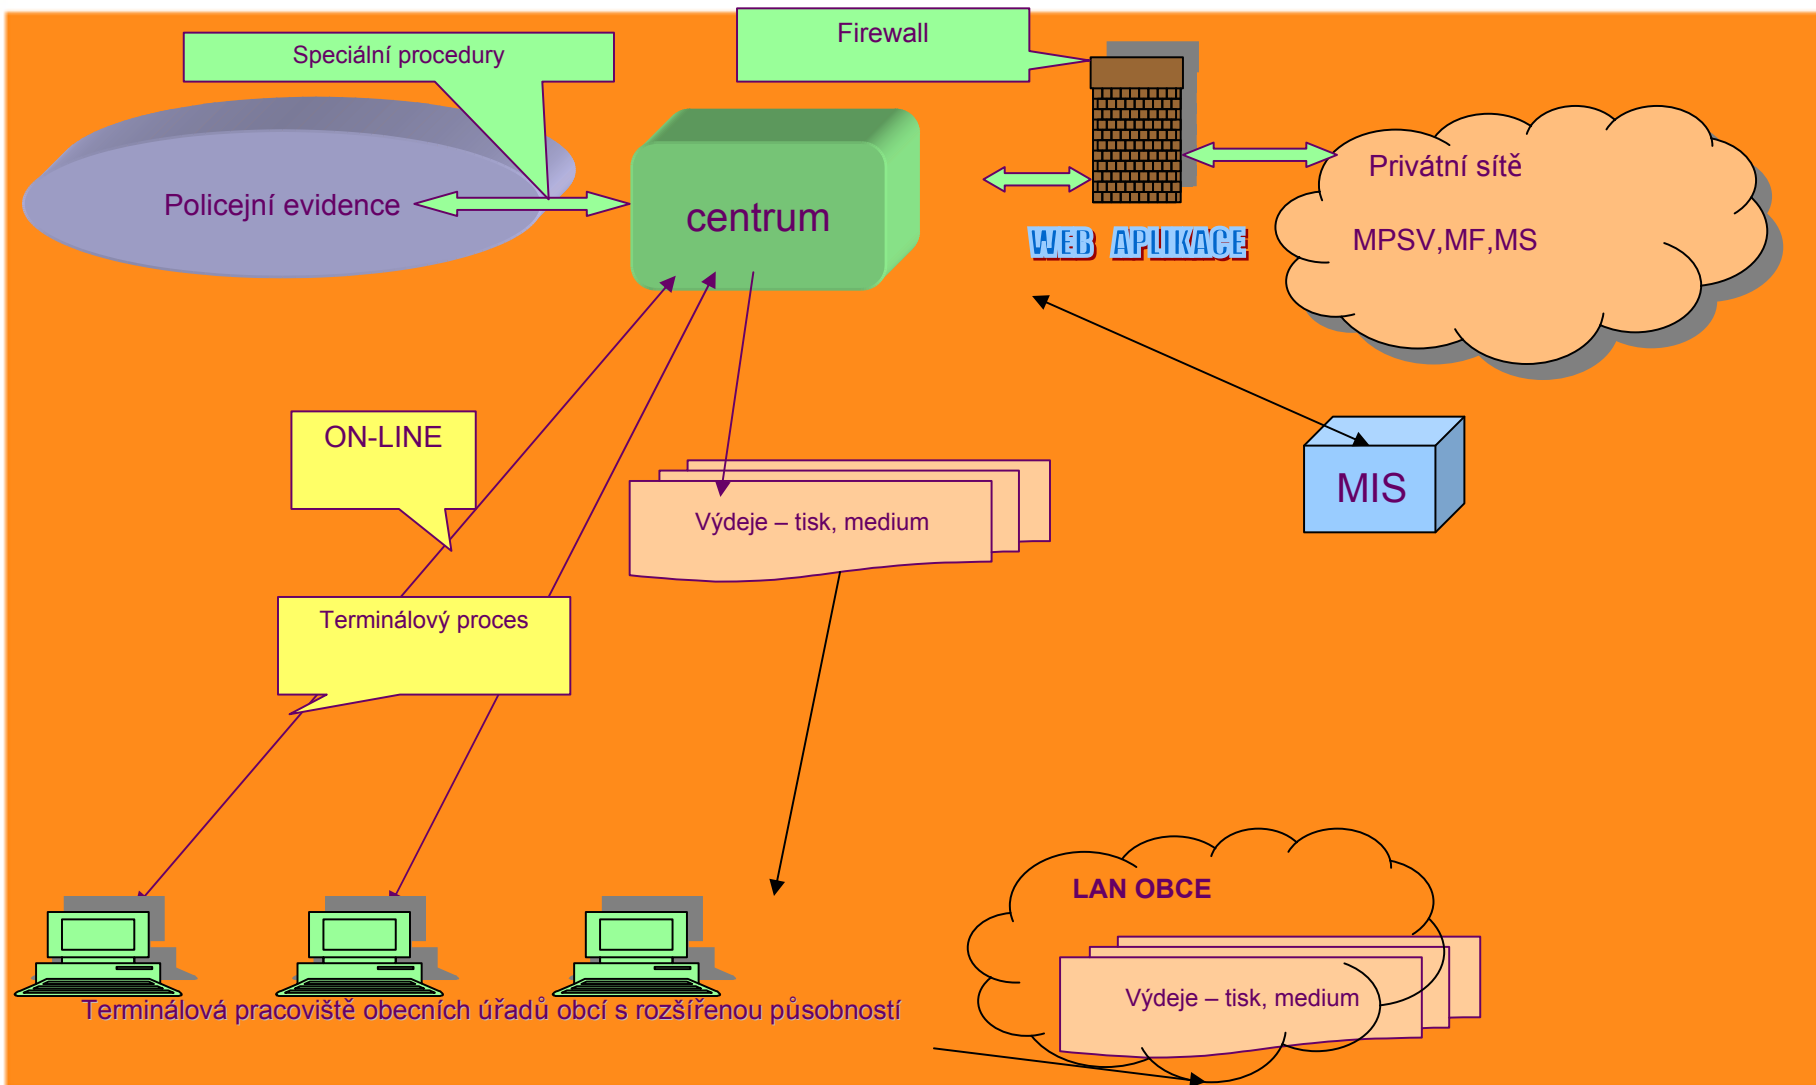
Firewall

Speciální procedury

Policejní evidence

centrum

WEB APLIKACE

Privátní sítě

MPSV,MF,MS

ON-LINE

Výdeje – tisk, medium

MIS

Terminálový proces

LAN OBCE

Výdeje – tisk, medium

Terminálová pracoviště obecních úřadů obcí s rozšířenou působností